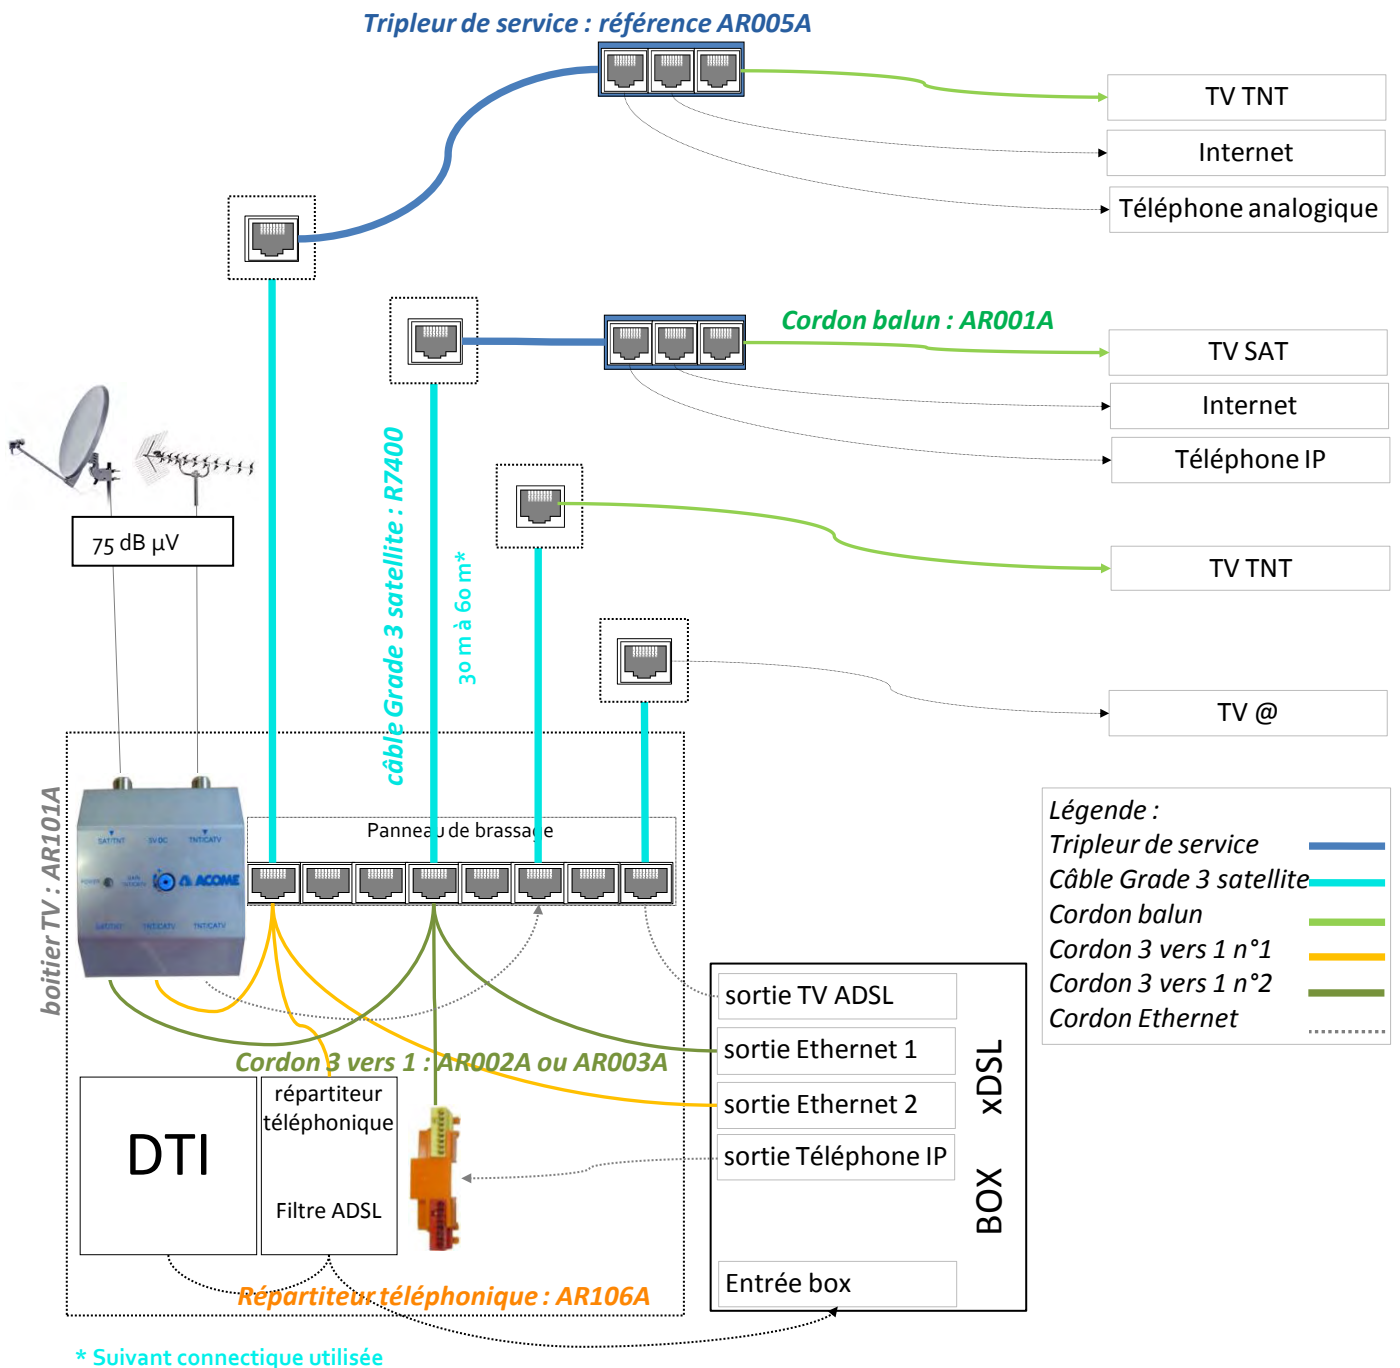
Tripleur de service : référence AR005A

TV TNT

Internet

Téléphone analogique

Cordon balun : AR001A

TV SAT

Internet

Téléphone IP

TV TNT

TV @

75 dB µV

câble Grade 3 satellite : R7400

30 m à 60 m*

boitier TV : AR101A

SAT/TNT 5V DC TNT/CATV

POWER SAT/TNT/CATV ACOME

SAT/TNT TNT/CATV TNT/CATV

Panneau de brassage

Légende :
Tripleur de service
Câble Grade 3 satellite
Cordon balun
Cordon 3 vers 1 n°1
Cordon 3 vers 1 n°2
Cordon Ethernet

sortie TV ADSL

sortie Ethernet 1

sortie Ethernet 2

sortie Téléphone IP

Entrée box

xDSL

BOX

Cordon 3 vers 1 : AR002A ou AR003A

DTI

répartiteur téléphonique

Filtre ADSL

Répartiteur téléphonique : AR106A

* Suivant connectique utilisée